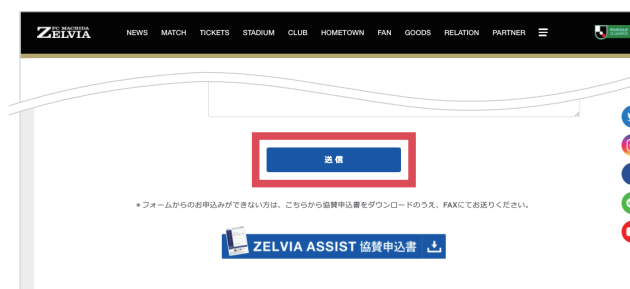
FC MACHIDA ZELVIA

NEWS MATCH TICKETS STADIUM CLUB HOMETOWN FAN GOODS RELATION PARTNER

送信

＊フォームからのお申込みができない方は、こちらから協賛申込書をダウンロードのうえ、FAXにてお送りください。

ZELVIA ASSIST 協賛申込書